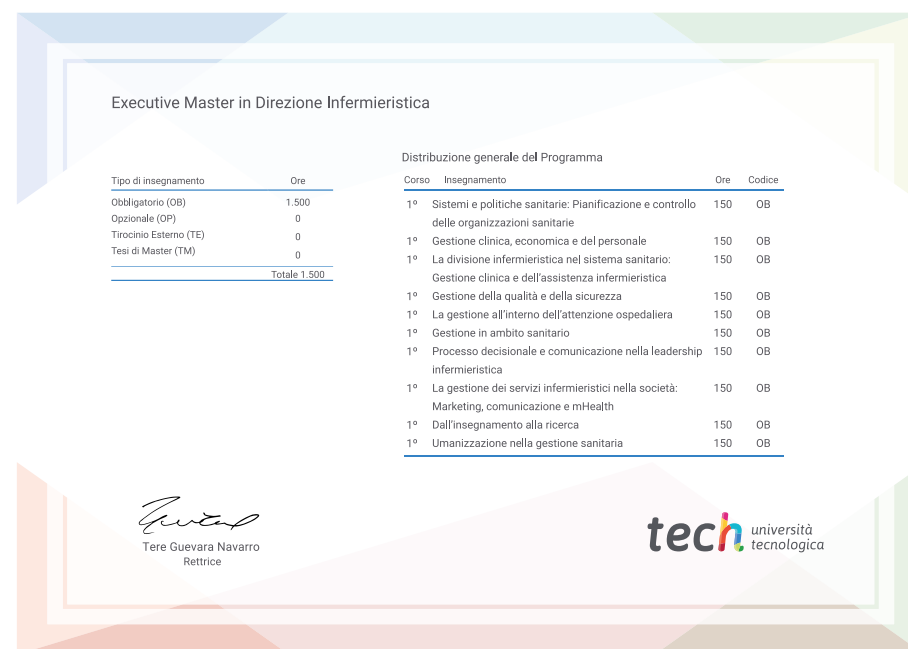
Executive Master in Direzione Infermieristica

| Tipo di insegnamento | Ore |
|---|---|
| Obbligatorio (OB) | 1.500 |
| Opzionale (OP) | 0 |
| Tirocinio Esterno (TE) | 0 |
| Tesi di Master (TM) | 0 |
| | Totale 1.500 |

Distribuzione generale del Programma

| Corso | Insegnamento | Ore | Codice |
|---|---|---|---|
| 1º | Sistemi e politiche sanitarie: Pianificazione e controllo delle organizzazioni sanitarie | 150 | OB |
| 1º | Gestione clinica, economica e del personale | 150 | OB |
| 1º | La divisione infermieristica nel sistema sanitario: Gestione clinica e dell'assistenza infermieristica | 150 | OB |
| 1º | Gestione della qualità e della sicurezza | 150 | OB |
| 1º | La gestione all'interno dell'attenzione ospedaliera | 150 | OB |
| 1º | Gestione in ambito sanitario | 150 | OB |
| 1º | Processo decisionale e comunicazione nella leadership infermieristica | 150 | OB |
| 1º | La gestione dei servizi infermieristici nella società: Marketing, comunicazione e mHealth | 150 | OB |
| 1º | Dall'insegnamento alla ricerca | 150 | OB |
| 1º | Umanizzazione nella gestione sanitaria | 150 | OB |

Tere Guevara Navarro
Rettrice

tech università tecnologica